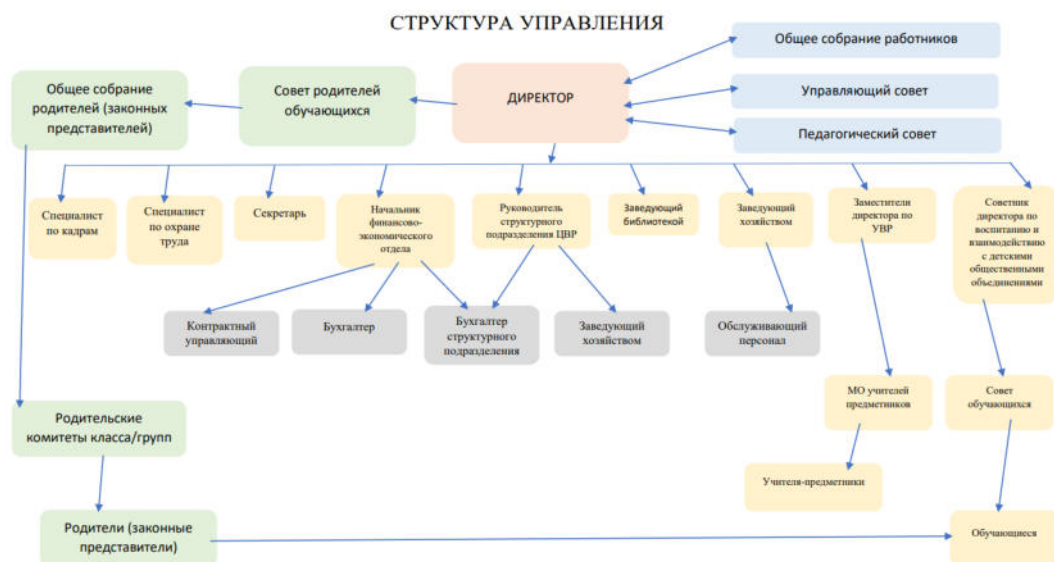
СТРУКТУРА УПРАВЛЕНИЯ

Общее собрание работников

Общее собрание родителей (законных представителей)

Совет родителей обучающихся

ДИРЕКТОР

Управляющий совет

Педагогический совет

Специалист по кадрам

Специалист по охране труда

Секретарь

Начальник финансово-экономического отдела

Руководитель структурного подразделения ЦВР

Заведующий библиотекой

Заведующий хозяйством

Заместители директора по УВР

Советник директора по воспитанию и взаимодействию с детскими общественными объединениями

Контрактный управляющий

Бухгалтер

Бухгалтер структурного подразделения

Заведующий хозяйством

Обслуживающий персонал

Родительские комитеты класса/групп

МО учителей предметников

Совет обучающихся

Учителя-предметники

Родители (законные представители)

Обучающиеся